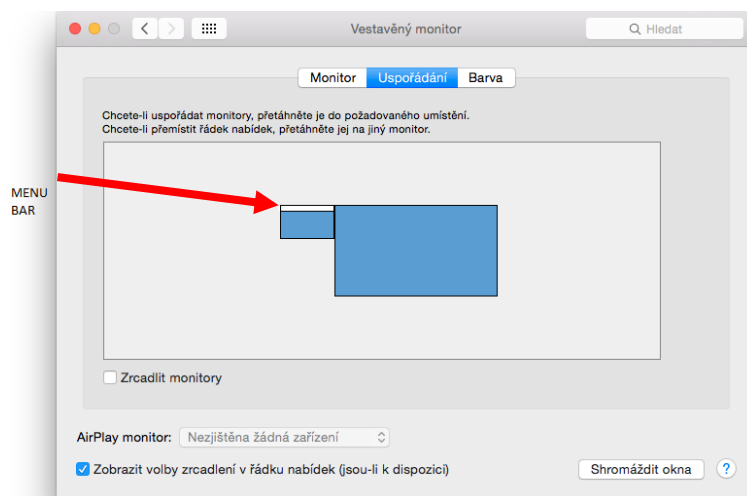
MENU BAR

Vestavěný monitor

Hledat

Monitor | Uspořádání | Barva

Chcete-li uspořádat monitory, přetáhněte je do požadovaného umístění.
Chcete-li přemístit řádek nabídek, přetáhněte jej na jiný monitor.

Zrcadlit monitory

AirPlay monitor: Nezjištěna žádná zařízení

Zobrazit volby zrcadlení v řádku nabídek (jsou-li k dispozici)

Shromáždit okna

?